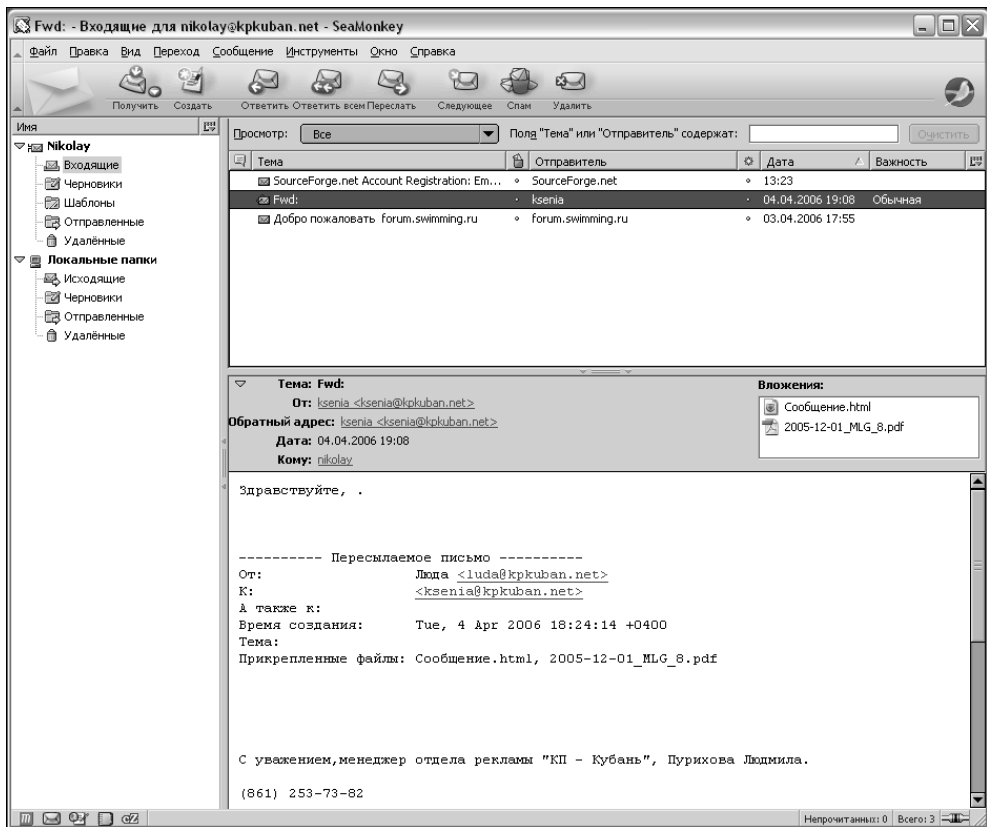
Fwd: - Входящие для nikolay@kpkuban.net - SeaMonkey

Файл Правка Вид Переход Сообщение Инструменты Окно Справка

Получить Создать Ответить Ответить всем Переслать Следующее Спам Удалить

Имя

Nikolay
Входящие
Черновики
Шаблоны
Отправленные
Удалённые
Локальные папки
Исходящие
Черновики
Отправленные
Удалённые

Просмотр: Все

Поля "Тема" или "Отправитель" содержат:

Очистить

| Тема | Отправитель | Дата | Важность |
|---|---|---|---|
| SourceForge.net Account Registration: Em... | SourceForge.net | 13:23 | |
| Fwd: | ksenia | 04.04.2006 19:08 | Обычная |
| Добро пожаловать forum.swimming.ru | forum.swimming.ru | 03.04.2006 17:55 | |

Тема: Fwd:
От: ksenia <ksenia@kpkuban.net>
Обратный адрес: ksenia <ksenia@kpkuban.net>
Дата: 04.04.2006 19:08
Кому: nikolay

Вложения:
Сообщение.html
2005-12-01_MLG_8.pdf

Здравствуйте, .

---------- Пересылаемое письмо ----------
От: Люда <luda@kpkuban.net>
К: <ksenia@kpkuban.net>
А также к:
Время создания: Tue, 4 Apr 2006 18:24:14 +0400
Тема:
Прикрепленные файлы: Сообщение.html, 2005-12-01_MLG_8.pdf

С уважением,менеджер отдела рекламы "КП - Кубань", Пурихова Людмила.

(861) 253-73-82

Непрочитанных: 0 Всего: 3